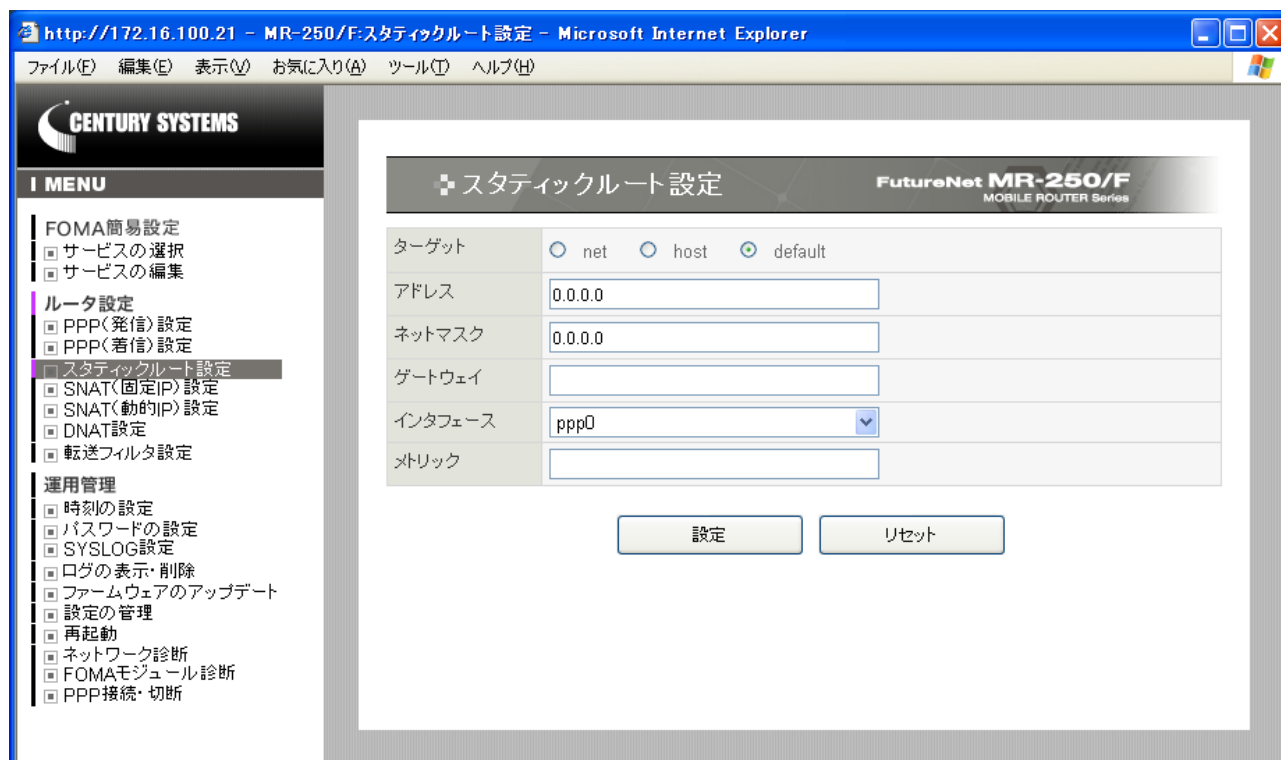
http://172.16.100.21 - MR-250/F:スタティックルート設定 - Microsoft Internet Explorer

ファイル(F) 編集(E) 表示(V) お気に入り(A) ツール(T) ヘルプ(H)

CENTURY SYSTEMS

MENU

FOMA簡易設定
サービスの選択
サービスの編集

ルータ設定
PPP(発信)設定
PPP(着信)設定
スタティックルート設定
SNAT(固定IP)設定
SNAT(動的IP)設定
DNAT設定
転送フィルタ設定

運用管理
時刻の設定
パスワードの設定
SYSLOG設定
ログの表示・削除
ファームウェアのアップデート
設定の管理
再起動
ネットワーク診断
FOMAモジュール診断
PPP接続・切断

スタティックルート設定

FutureNet MR-250/F
MOBILE ROUTER Series

| ターゲット | net host default |
|---|---|
| アドレス | 0.0.0.0 |
| ネットマスク | 0.0.0.0 |
| ゲートウェイ | |
| インタフェース | ppp0 |
| メトリック | |

設定 リセット